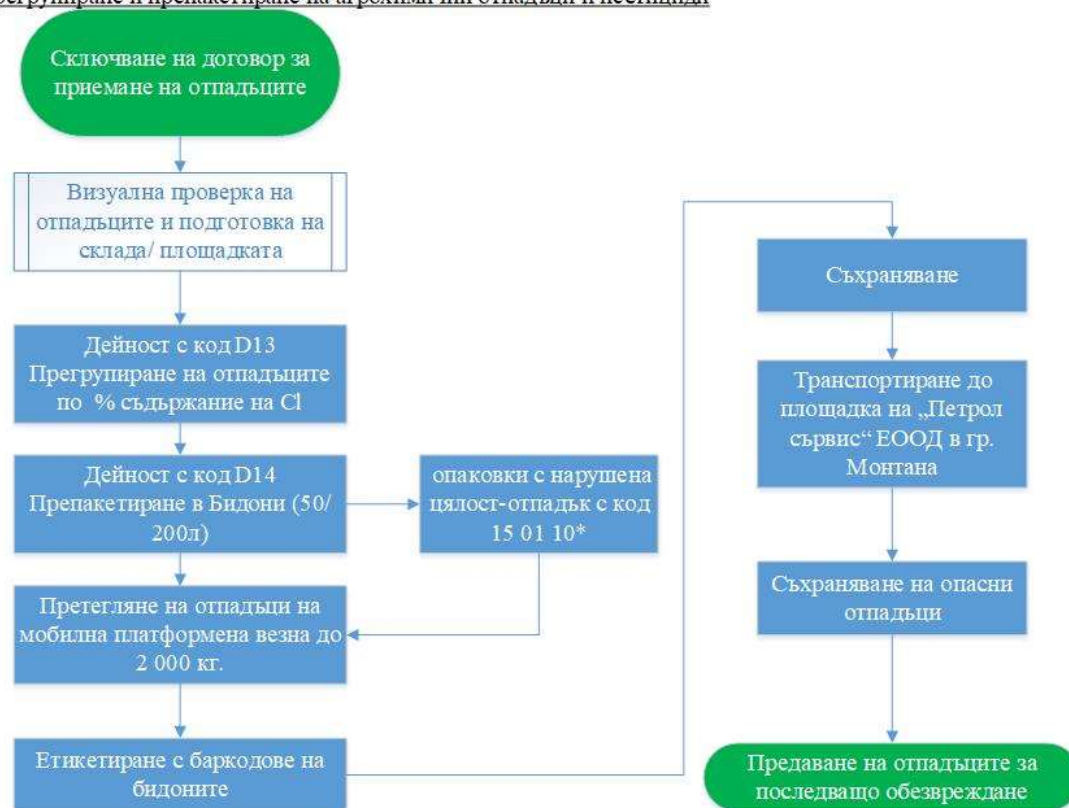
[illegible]регрупиране и препакетиране на агрохимични отпадъци и пестициди

Сключване на договор за приемане на отпадъците

Визуална проверка на отпадъците и подготовка на склада/ площадката

Дейност с код D13 Прегрупиране на отпадъците по % съдържание на Cl

Дейност с код D14 Препакетиране в Бидони (50/ 200л)

опаковки с нарушена цялост-отпадък с код 15 01 10*

Претегляне на отпадъци на мобилна платформена везна до 2 000 кг.

Етикетиране с баркодове на бидоните

Съхраняване

Транспортиране до площадка на „Петрол сървис“ ЕООД в гр. Монтана

Съхраняване на опасни отпадъци

Предаване на отпадъците за последващо обезвреждане